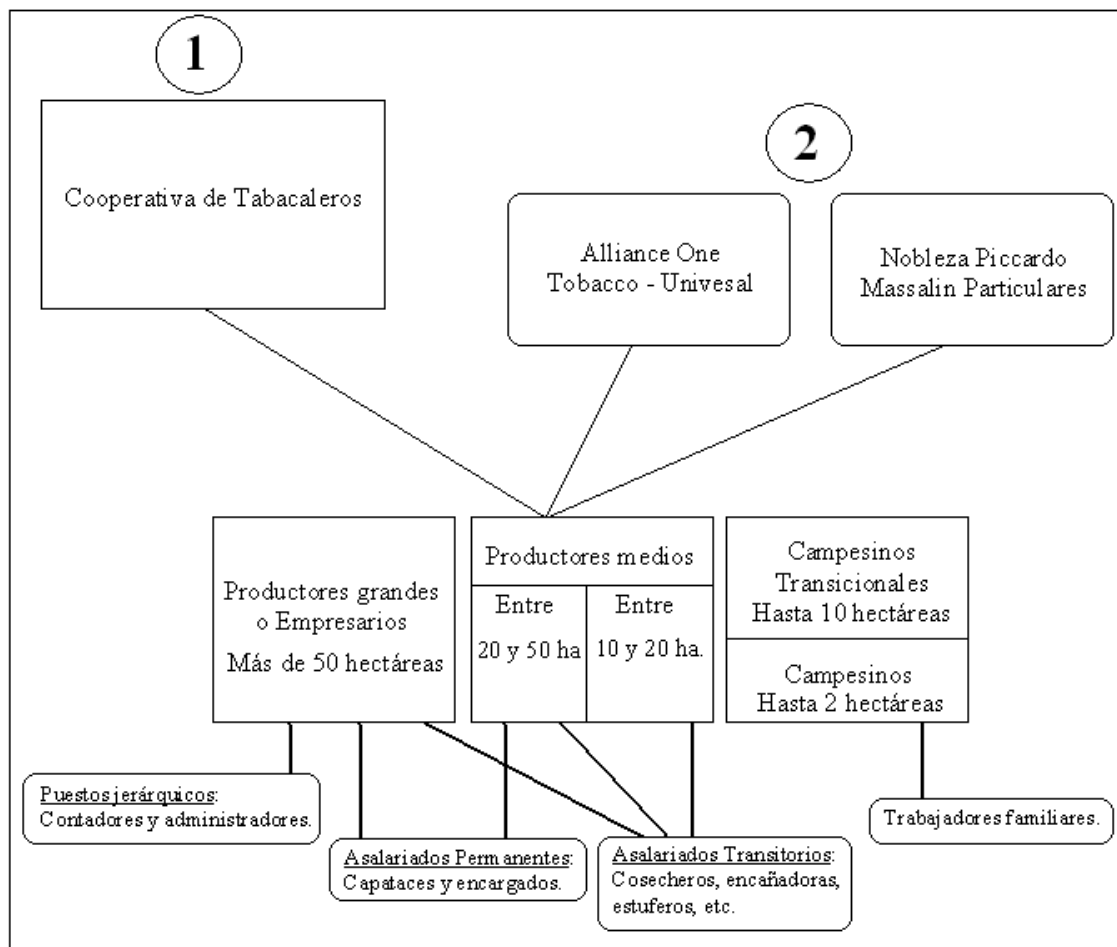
1

Cooperativa de Tabacaleros

2

Alliance One Tobacco - Univesal

Nobleza Piccardo Massalin Particulares

Productores grandes o Empresarios Más de 50 hectáreas

Productores medios

Entre 20 y 50 ha

Entre 10 y 20 ha.

Campesinos Transicionales Hasta 10 hectáreas

Campesinos Hasta 2 hectáreas

Puestos jerárquicos: Contadores y administradores.

Asalariados Permanentes: Capataces y encargados.

Asalariados Transitorios: Cosecheros, encañadoras, estuferos, etc.

Trabajadores familiares.